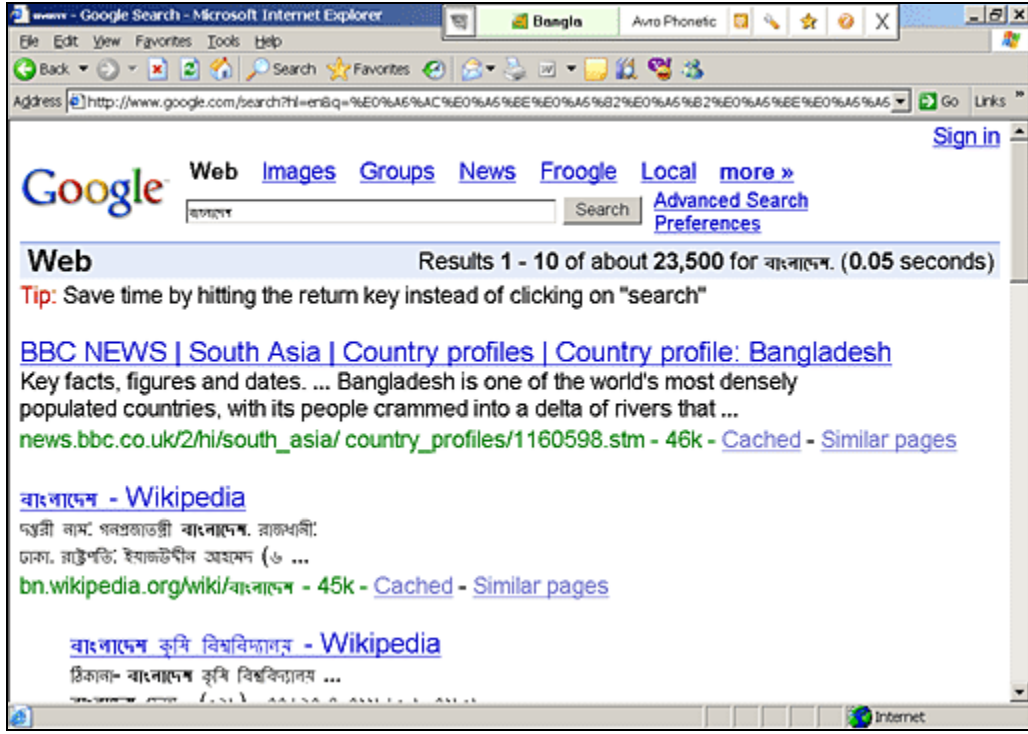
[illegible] - Google Search - Microsoft Internet Explorer
Bangla
Avro Phonetic
X
File Edit View Favorites Tools Help
Back
Search
Favorites
Address http://www.google.com/search?hl=en&q=%E0%A6%AC%E0%A6%BE%E0%A6%82%E0%A6%B2%E0%A6%BE%E0%A6%A6
Go
Links

Sign in

Google
Web Images Groups News Froogle Local more »
বাংলাদেশ
Search
Advanced Search
Preferences

Web
Results 1 - 10 of about 23,500 for বাংলাদেশ. (0.05 seconds)

Tip: Save time by hitting the return key instead of clicking on "search"

BBC NEWS | South Asia | Country profiles | Country profile: Bangladesh
Key facts, figures and dates. ... Bangladesh is one of the world's most densely populated countries, with its people crammed into a delta of rivers that ...
news.bbc.co.uk/2/hi/south_asia/ country_profiles/1160598.stm - 46k - Cached - Similar pages

বাংলাদেশ - Wikipedia
দপ্তরী নাম: গণপ্রজাতন্ত্রী বাংলাদেশ. রাজধানী:
ঢাকা. রাষ্ট্রপতি: ইয়াজউদ্দীন আহমেদ (৬ ...
bn.wikipedia.org/wiki/বাংলাদেশ - 45k - Cached - Similar pages

বাংলাদেশ কৃষি বিশ্ববিদ্যালয় - Wikipedia
ঠিকানা- বাংলাদেশ কৃষি বিশ্ববিদ্যালয় ...
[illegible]

Internet